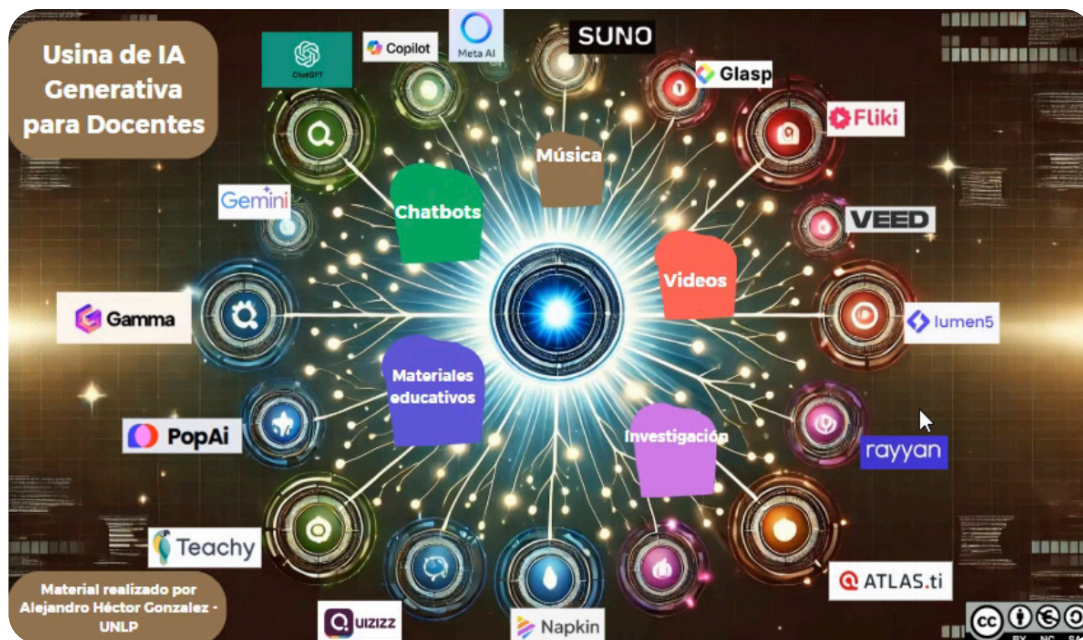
Usina de IA Generativa para Docentes

ChatGPT

Copilot

Meta AI

SUNO

Glasp

Fliki

Música

Chatbots

Gemini

VEED

Videos

Gamma

lumen5

Materiales educativos

Investigación

PopAi

rayyan

Teachy

Material realizado por Alejandro Héctor Gonzalez - UNLP

QUIZIZZ

Napkin

ATLAS.ti

BY NC SA